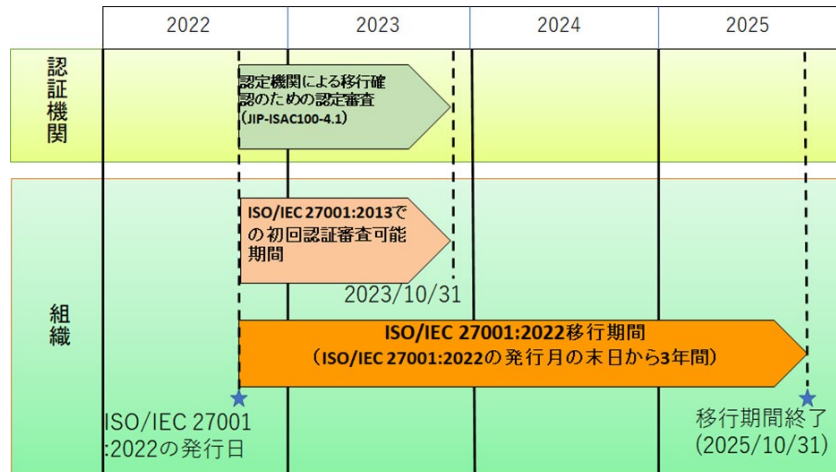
| 2022 | 2023 | 2024 | 2025 |
|---|---|---|---|

認証機関

認定機関による移行確認のための認定審査
（JIP-ISAC100-4.1）

組織

ISO/IEC 27001:2013での初回認証審査可能期間

2023/10/31

ISO/IEC 27001:2022移行期間
（ISO/IEC 27001:2022の発行月の末日から3年間）

ISO/IEC 27001
:2022の発行日

移行期間終了
(2025/10/31)